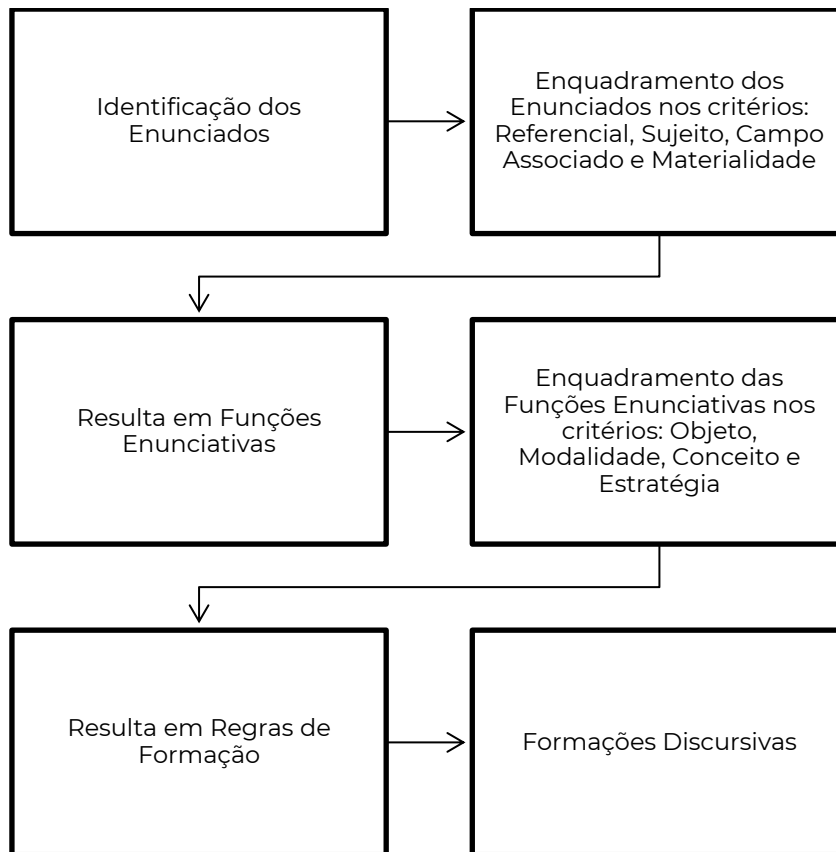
Identificação dos Enunciados

Enquadramento dos Enunciados nos critérios: Referencial, Sujeito, Campo Associado e Materialidade

Resulta em Funções Enunciativas

Enquadramento das Funções Enunciativas nos critérios: Objeto, Modalidade, Conceito e Estratégia

Resulta em Regras de Formação

Formações Discursivas